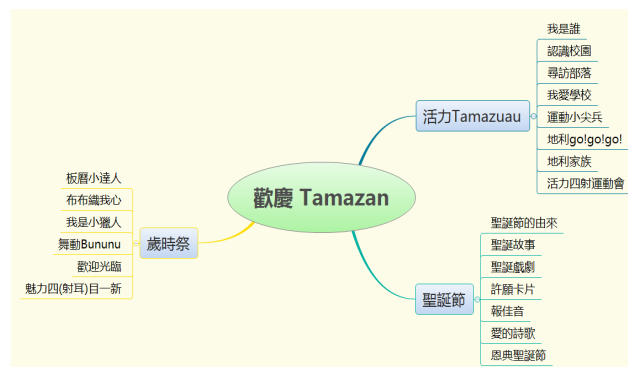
歡慶 Tamazan

活力Tamazuau
我是誰
認識校園
尋訪部落
我愛學校
運動小尖兵
地利go!go!go!
地利家族
活力四射運動會

聖誕節
聖誕節的由來
聖誕故事
聖誕戲劇
許願卡片
報佳音
愛的詩歌
恩典聖誕節

歲時祭
板曆小達人
布布織我心
我是小獵人
舞動Bununu
歡迎光臨
魅力四(射耳)目一新